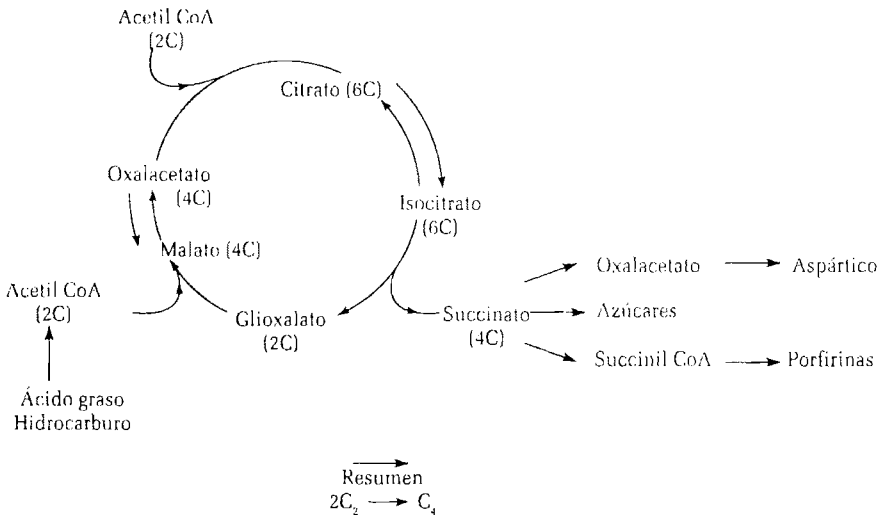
Acetil CoA
(2C)

Citrato (6C)

Oxalacetato
(4C)

Isocitrato
(6C)

Malato (4C)

Acetil CoA
(2C)

Glioxalato
(2C)

Succinato
(4C)

Oxalacetato → Aspártico

Azúcares

Succinil CoA → Porfirinas

Ácido graso
Hidrocarburo

Resumen
$2C_2 \rightarrow C_4$